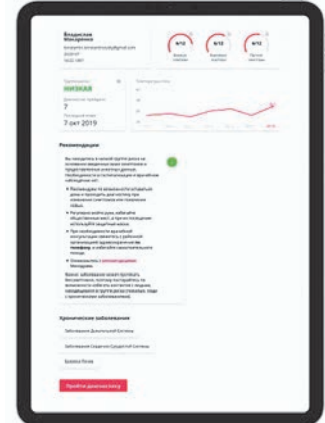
Владислав Макаренко

6/12

6/12

6/12

НИЗКАЯ

7

7 окт 2019

Рекомендации

Хронические заболевания

Заболевания Дыхательной Системы

Заболевания Сердечно-Сосудистой Системы

Болезнь Крона

Пройти диагностику